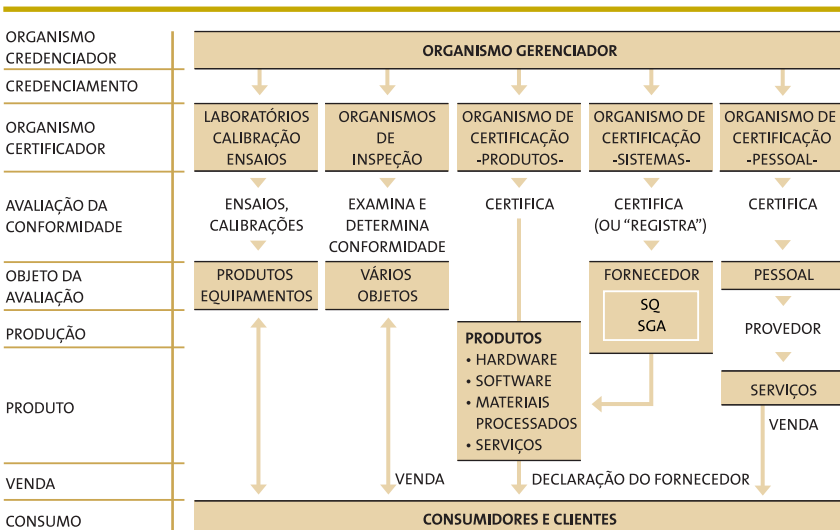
ORGANISMO CREDENCIADOR
CREDENCIAMENTO
ORGANISMO CERTIFICADOR
AVALIAÇÃO DA CONFORMIDADE
OBJETO DA AVALIAÇÃO
PRODUÇÃO
PRODUTO
VENDA
CONSUMO

ORGANISMO GERENCIADOR

LABORATÓRIOS CALIBRAÇÃO ENSAIOS
ORGANISMOS DE INSPEÇÃO
ORGANISMO DE CERTIFICAÇÃO -PRODUTOS-
ORGANISMO DE CERTIFICAÇÃO -SISTEMAS-
ORGANISMO DE CERTIFICAÇÃO -PESSOAL-

ENSAIOS, CALIBRAÇÕES
EXAMINA E DETERMINA CONFORMIDADE
CERTIFICA
CERTIFICA (OU "REGISTRA")
CERTIFICA

PRODUTOS EQUIPAMENTOS
VÁRIOS OBJETOS
FORNECEDOR
SQ
SGA
PESSOAL

PROVEDOR

PRODUTOS
• HARDWARE
• SOFTWARE
• MATERIAIS PROCESSADOS
• SERVIÇOS

SERVIÇOS
VENDA

VENDA
DECLARAÇÃO DO FORNECEDOR

CONSUMIDORES E CLIENTES